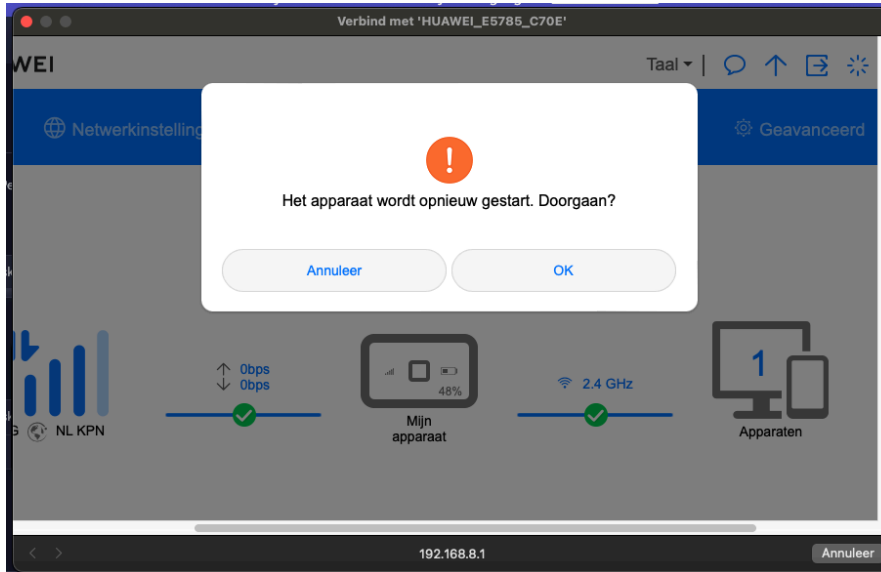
Verbind met 'HUAWEI_E5785_C70E'

WEI

Taal

Netwerkinstelling

Geavanceerd

!

Het apparaat wordt opnieuw gestart. Doorgaan?

Annuleer

OK

0bps
0bps

48%

Mijn apparaat

2.4 GHz

1

Apparaten

G

NL KPN

192.168.8.1

Annuleer